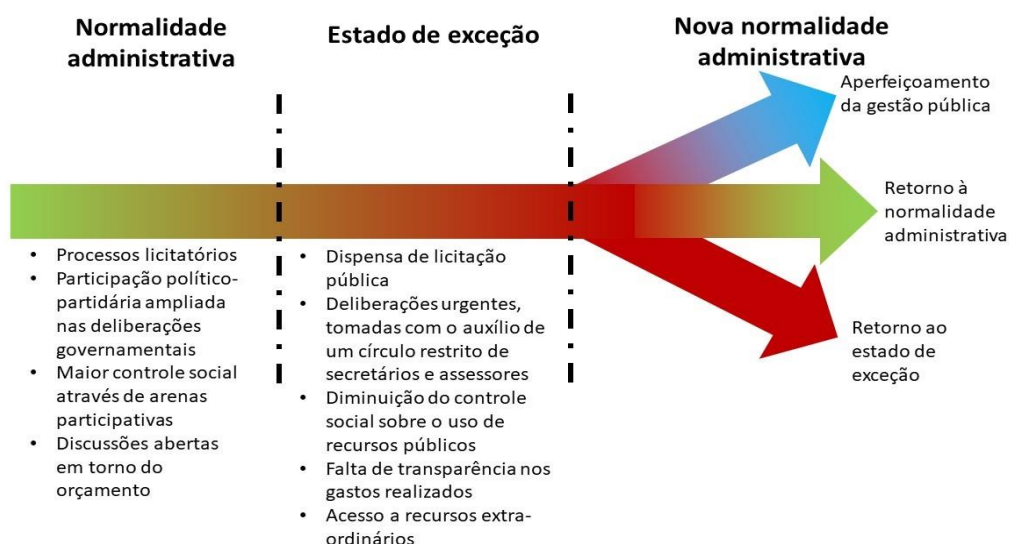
Normalidade administrativa

Estado de exceção

Nova normalidade administrativa

Aperfeiçoamento da gestão pública

Retorno à normalidade administrativa

Retorno ao estado de exceção

• Processos licitatórios
• Participação político-partidária ampliada nas deliberações governamentais
• Maior controle social através de arenas participativas
• Discussões abertas em torno do orçamento

• Dispensa de licitação pública
• Deliberações urgentes, tomadas com o auxílio de um círculo restrito de secretários e assessores
• Diminuição do controle social sobre o uso de recursos públicos
• Falta de transparência nos gastos realizados
• Acesso a recursos extra-ordinários